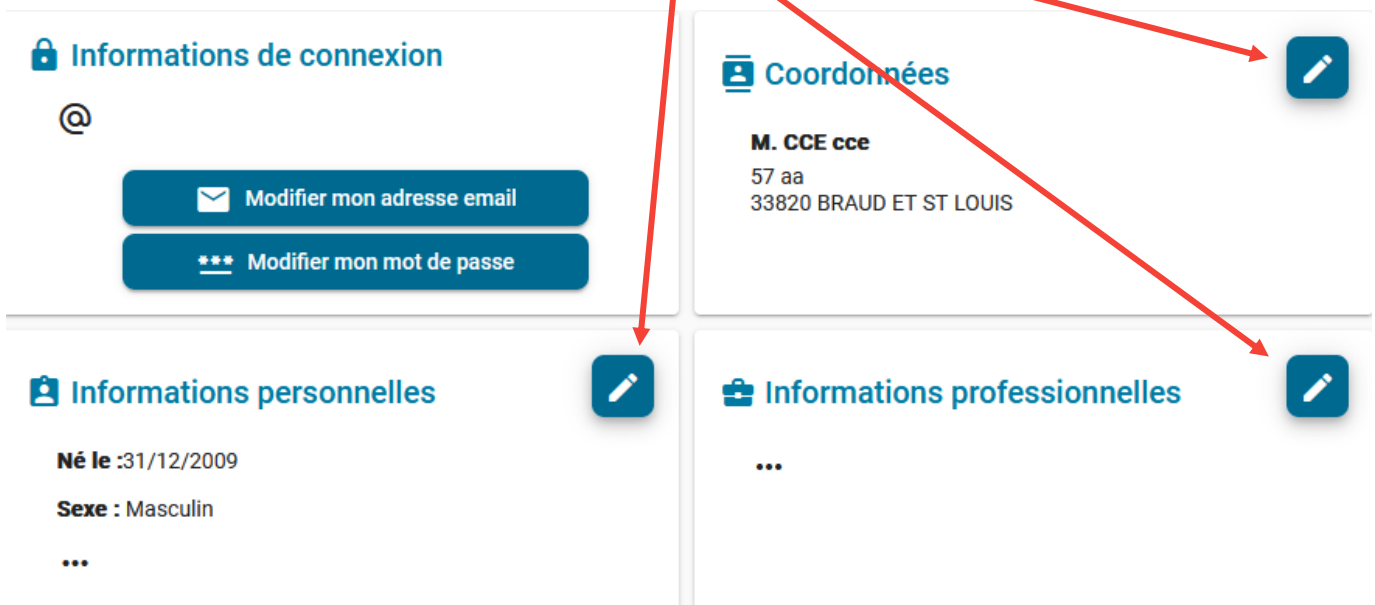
Informations de connexion

@

Modifier mon adresse email

Modifier mon mot de passe

Coordonnées

M. CCE cce

57 aa
33820 BRAUD ET ST LOUIS

Informations personnelles

Né le :31/12/2009

Sexe : Masculin

...

Informations professionnelles

...